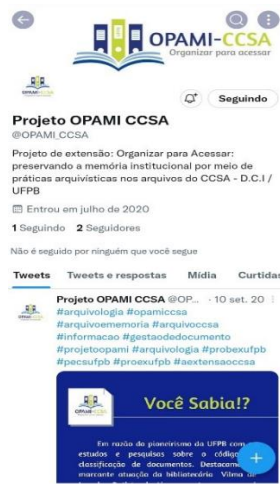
OPAMI-CCSA
Organizar para acessar

OPAMI-CCSA

Seguindo

Projeto OPAMI CCSA
@OPAMI_CCSA

Projeto de extensão: Organizar para Acessar: preservando a memória institucional por meio de práticas arquivísticas nos arquivos do CCSA - D.C.I / UFPB

Entrou em julho de 2020

1 Seguindo 2 Seguidores

Não é seguido por ninguém que você segue

Tweets Tweets e respostas Mídia Curtidas

Projeto OPAMI CCSA @OP... · 10 set. 20
#arquivologia #opamiccsa #arquivoememoria #arquivoccsa #informacao #gestaodedocumento #projetoopami #arquivologia #probexufpb #pecsufpb #proexufpb #aextensaoccsa

OPAMI-CCSA

Você Sabia!?

Em razão do pioneirismo da UFPB com estudos e pesquisas sobre o código de classificação de documentos. Destacam-se marcante atuação da bibliotecária Vilma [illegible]